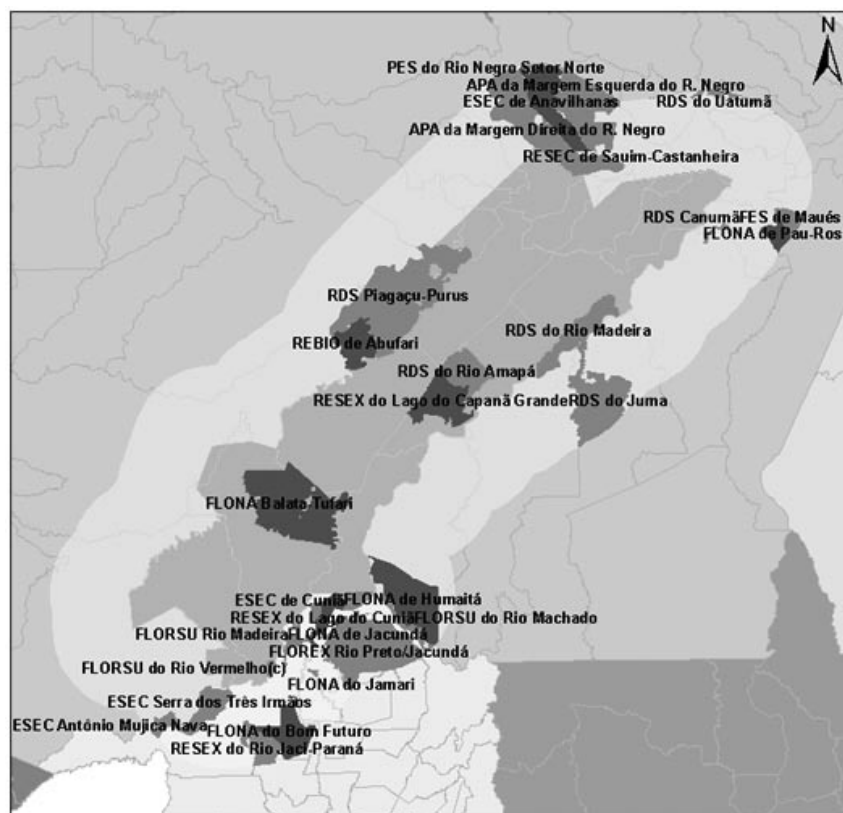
N

PES do Rio Negro Setor Norte
APA da Margem Esquerda do R. Negro
ESEC de Anavilhanas
RDS do Uatumã
APA da Margem Direita do R. Negro
RESEC de Sauim-Castanheira
RDS Canumã
FES de Maués
FLONA de Pau-Ros
RDS Piagaçu-Purus
RDS do Rio Madeira
REBIO de Abufari
RDS do Rio Amapá
RESEX do Lago do Capanã Grande
RDS do Juma
FLONA Balata-Tufari
ESEC de Cuniã
FLONA de Humaitá
RESEX do Lago do Cuniã
FLORSU do Rio Machado
FLORSU Rio Madeira
FLONA de Jacundá
FLOREX Rio Preto/Jacundá
FLORSU do Rio Vermelho(c)
FLONA do Jamari
ESEC Serra dos Três Irmãos
ESEC Antônio Mujica Nava
FLONA do Bom Futuro
RESEX do Rio Jaci-Paraná